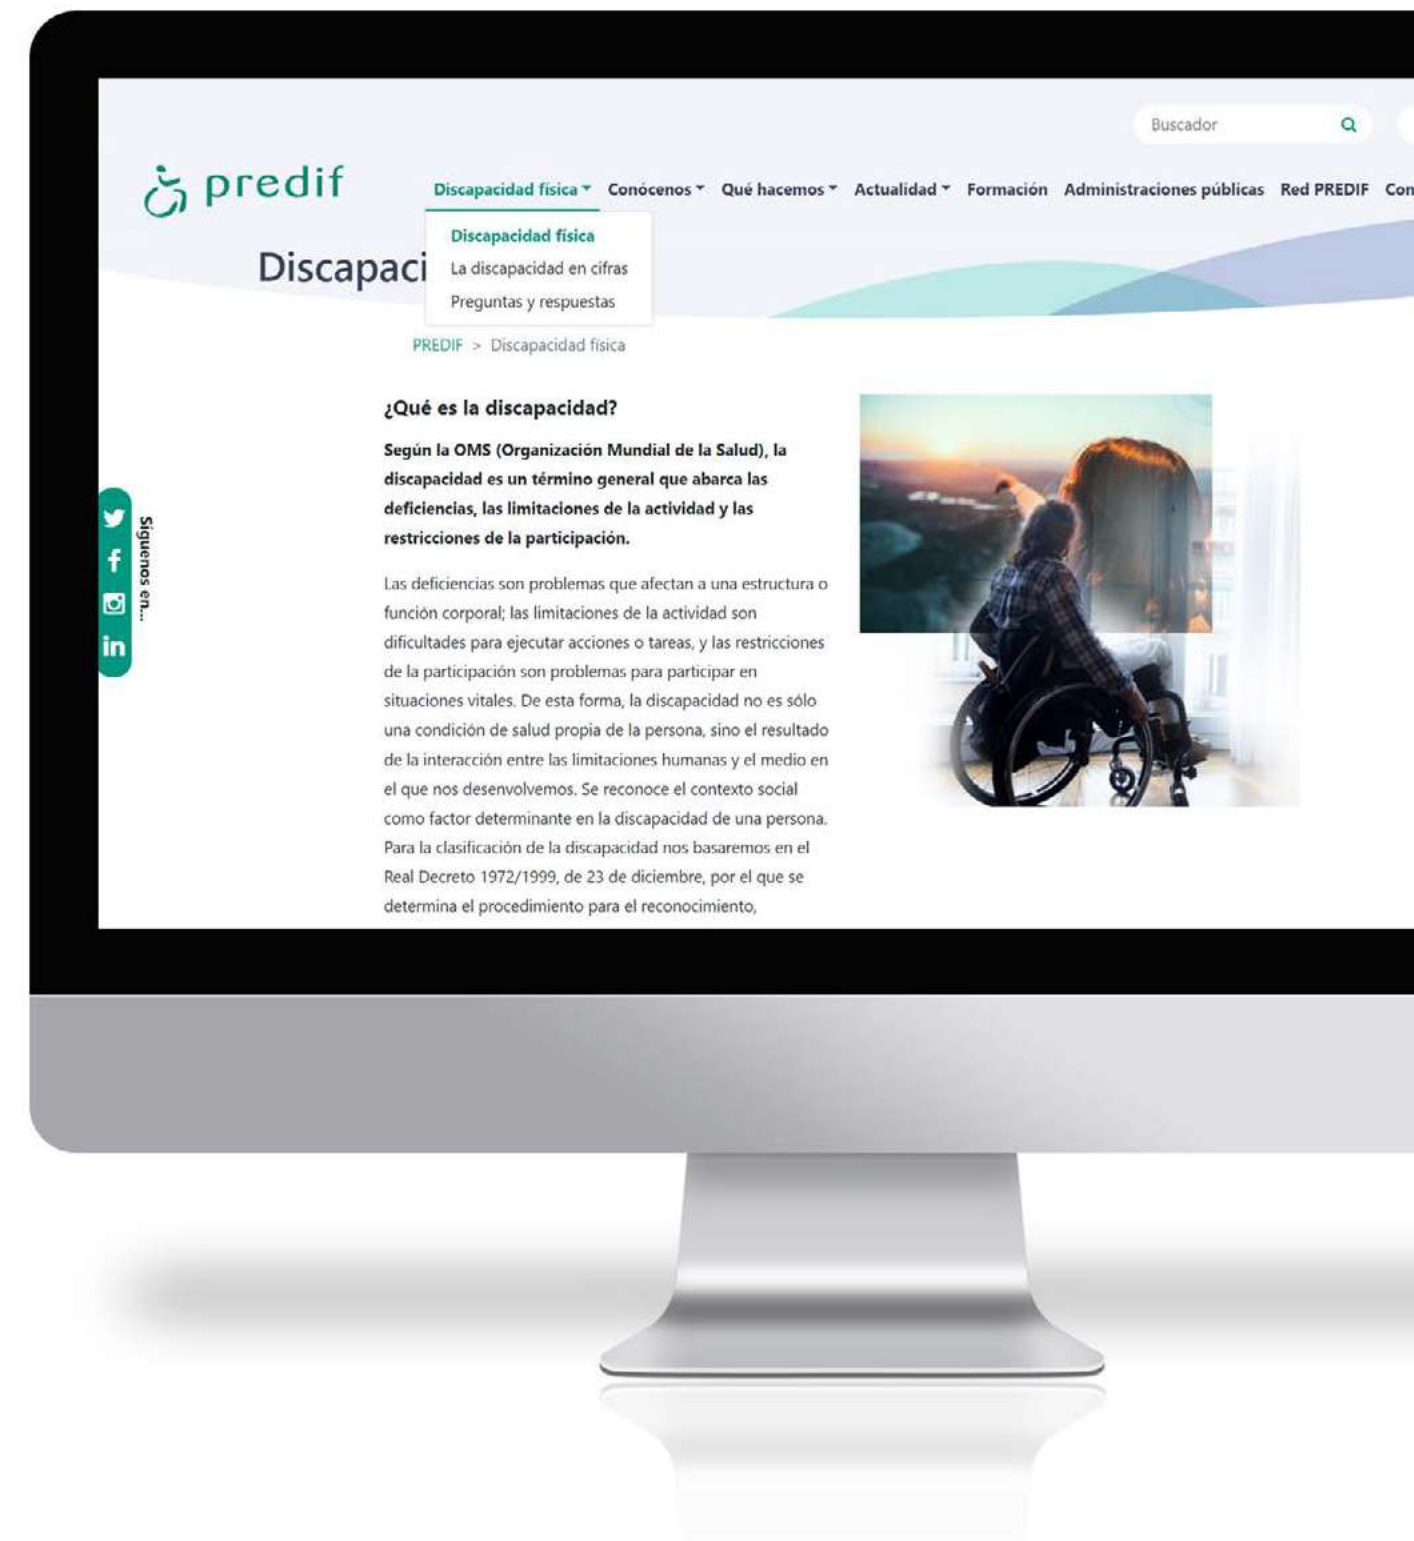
Buscador

predif

Discapacidad física Conócenos Qué hacemos Actualidad Formación Administraciones públicas Red PREDIF Con

Discapacidad física
La discapacidad en cifras
Preguntas y respuestas

Discapaci

PREDIF > Discapacidad física

¿Qué es la discapacidad?

Según la OMS (Organización Mundial de la Salud), la discapacidad es un término general que abarca las deficiencias, las limitaciones de la actividad y las restricciones de la participación.

Las deficiencias son problemas que afectan a una estructura o función corporal; las limitaciones de la actividad son dificultades para ejecutar acciones o tareas, y las restricciones de la participación son problemas para participar en situaciones vitales. De esta forma, la discapacidad no es sólo una condición de salud propia de la persona, sino el resultado de la interacción entre las limitaciones humanas y el medio en el que nos desenvolvemos. Se reconoce el contexto social como factor determinante en la discapacidad de una persona. Para la clasificación de la discapacidad nos basaremos en el Real Decreto 1972/1999, de 23 de diciembre, por el que se determina el procedimiento para el reconocimiento,

Síguenos en...